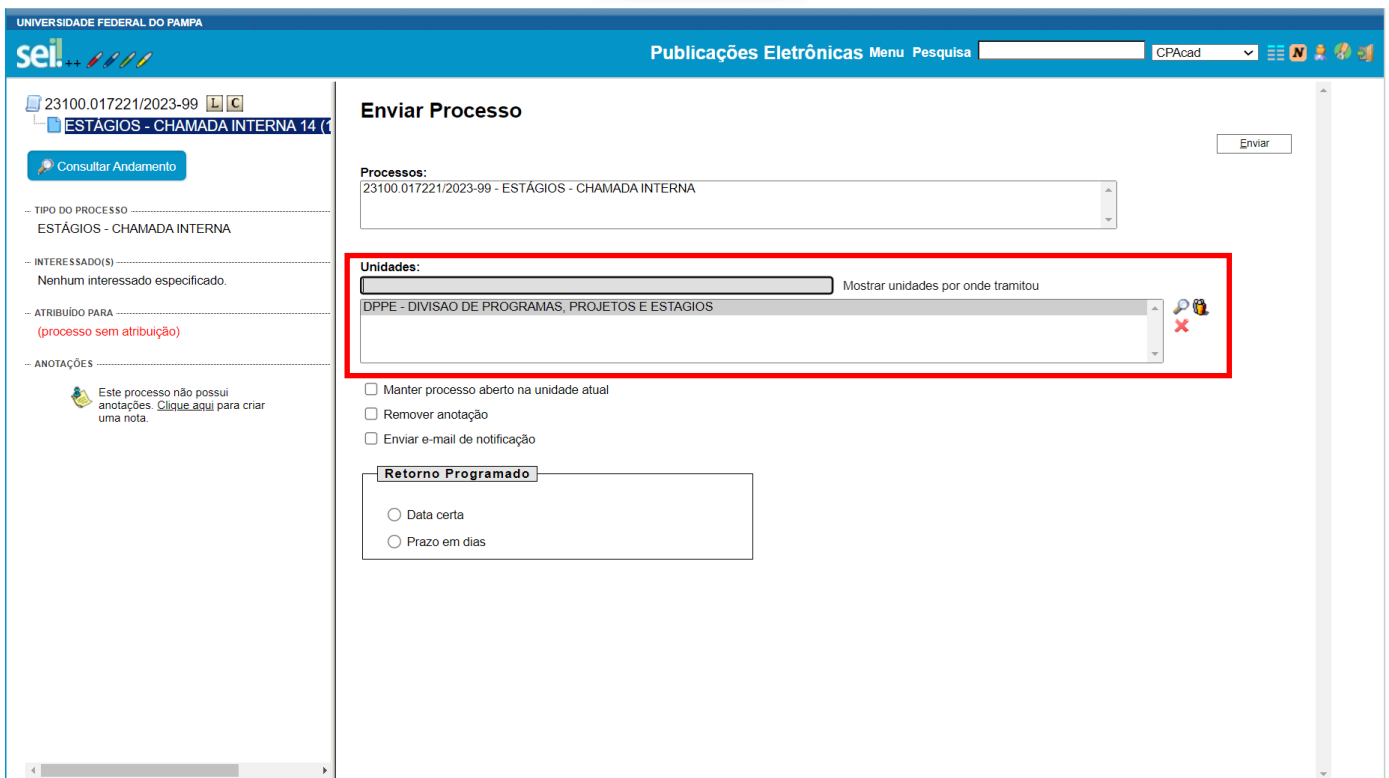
UNIVERSIDADE FEDERAL DO PAMPA

sei! ++

Publicações Eletrônicas Menu Pesquisa CPAcad

23100.017221/2023-99 L C
ESTÁGIOS - CHAMADA INTERNA 14 (1

Consultar Andamento

TIPO DO PROCESSO
ESTÁGIOS - CHAMADA INTERNA

INTERESSADO(S)
Nenhum interessado especificado.

ATRIBUÍDO PARA
(processo sem atribuição)

ANOTAÇÕES
Este processo não possui anotações. Clique aqui para criar uma nota.

Enviar Processo

Enviar

Processos:
23100.017221/2023-99 - ESTÁGIOS - CHAMADA INTERNA

Unidades:
Mostrar unidades por onde tramitou
DPPE - DIVISAO DE PROGRAMAS, PROJETOS E ESTAGIOS

Manter processo aberto na unidade atual
Remover anotação
Enviar e-mail de notificação

Retorno Programado
Data certa
Prazo em dias